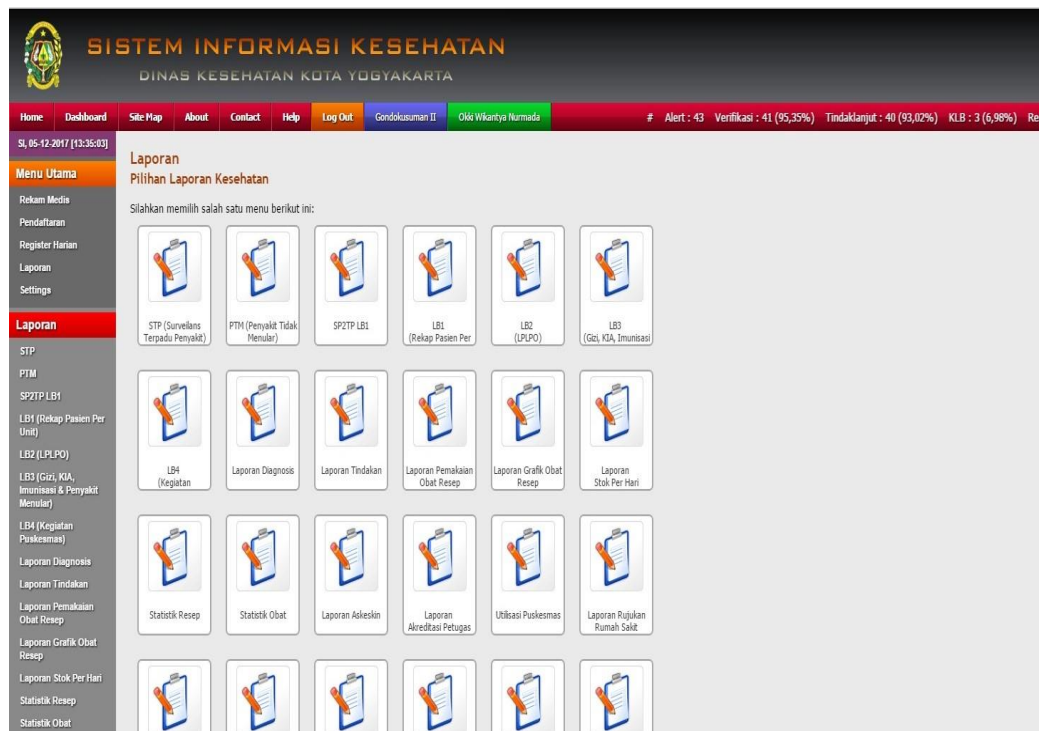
SISTEM INFORMASI KESEHATAN
DINAS KESEHATAN KOTA YOGYAKARTA

Home Dashboard Site Map About Contact Help Log Out Gondokusuman II Okki Wikantya Nurmada # Alert : 43 Verifikasi : 41 (95,35%) Tindaklanjut : 40 (93,02%) KLB : 3 (6,98%) Re

Sl, 05-12-2017 [13:35:03]

Menu Utama
Rekam Medis
Pendaftaran
Register Harian
Laporan
Settings

Laporan
STP
PTM
SP2TP LB1
LB1 (Rekap Pasien Per Unit)
LB2 (LPLPO)
LB3 (Gizi, KIA, Imunisasi & Penyakit Menular)
LB4 (Kegiatan Puskesmas)
Laporan Diagnosis
Laporan Tindakan
Laporan Pemakaian Obat Resep
Laporan Grafik Obat Resep
Laporan Stok Per Hari
Statistik Resep
Statistik Obat

Laporan
Pilihan Laporan Kesehatan

Silahkan memilih salah satu menu berikut ini:

STP (Surveilans Terpadu Penyakit)
PTM (Penyakit Tidak Menular)
SP2TP LB1
LB1 (Rekap Pasien Per
LB2 (LPLPO)
LB3 (Gizi, KIA, Imunisasi
LB4 (Kegiatan
Laporan Diagnosis
Laporan Tindakan
Laporan Pemakaian Obat Resep
Laporan Grafik Obat Resep
Laporan Stok Per Hari
Statistik Resep
Statistik Obat
Laporan Askeskin
Laporan Akreditasi Petugas
Utilisasi Puskesmas
Laporan Rujukan Rumah Sakit